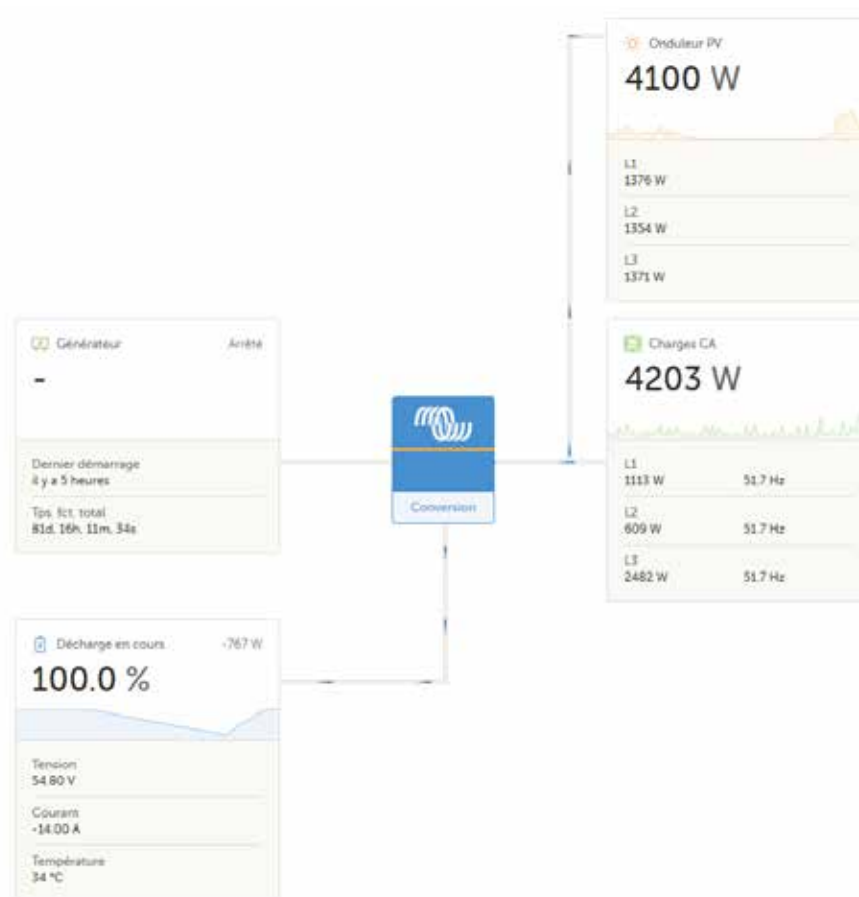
Onduleur PV
4100 W

L1
1376 W

L2
1354 W

L3
1371 W

Générateur
Arrêté
-

Dernier démarrage
il y a 5 heures

Tps. fct. total
81d, 16h, 11m, 34s

Conversion

Charges CA
4203 W

L1
1113 W
51.7 Hz

L2
609 W
51.7 Hz

L3
2482 W
51.7 Hz

Décharge en cours
-767 W
100.0 %

Tension
54.80 V

Courant
-14.00 A

Température
34 °C